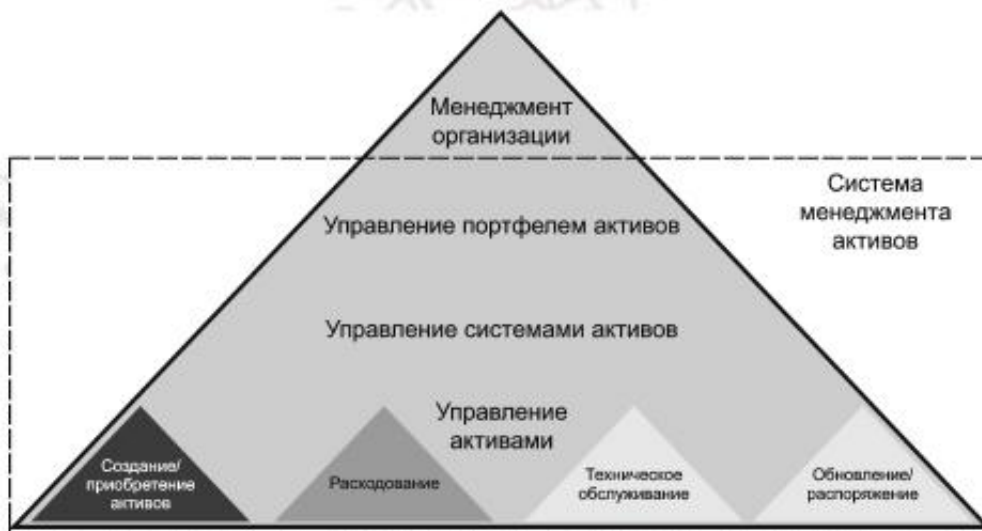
Менеджмент организации

Система менеджмента активов

Управление портфелем активов

Управление системами активов

Управление активами

Создание/ приобретение активов

Расходование

Техническое обслуживание

Обновление/ распоряжение